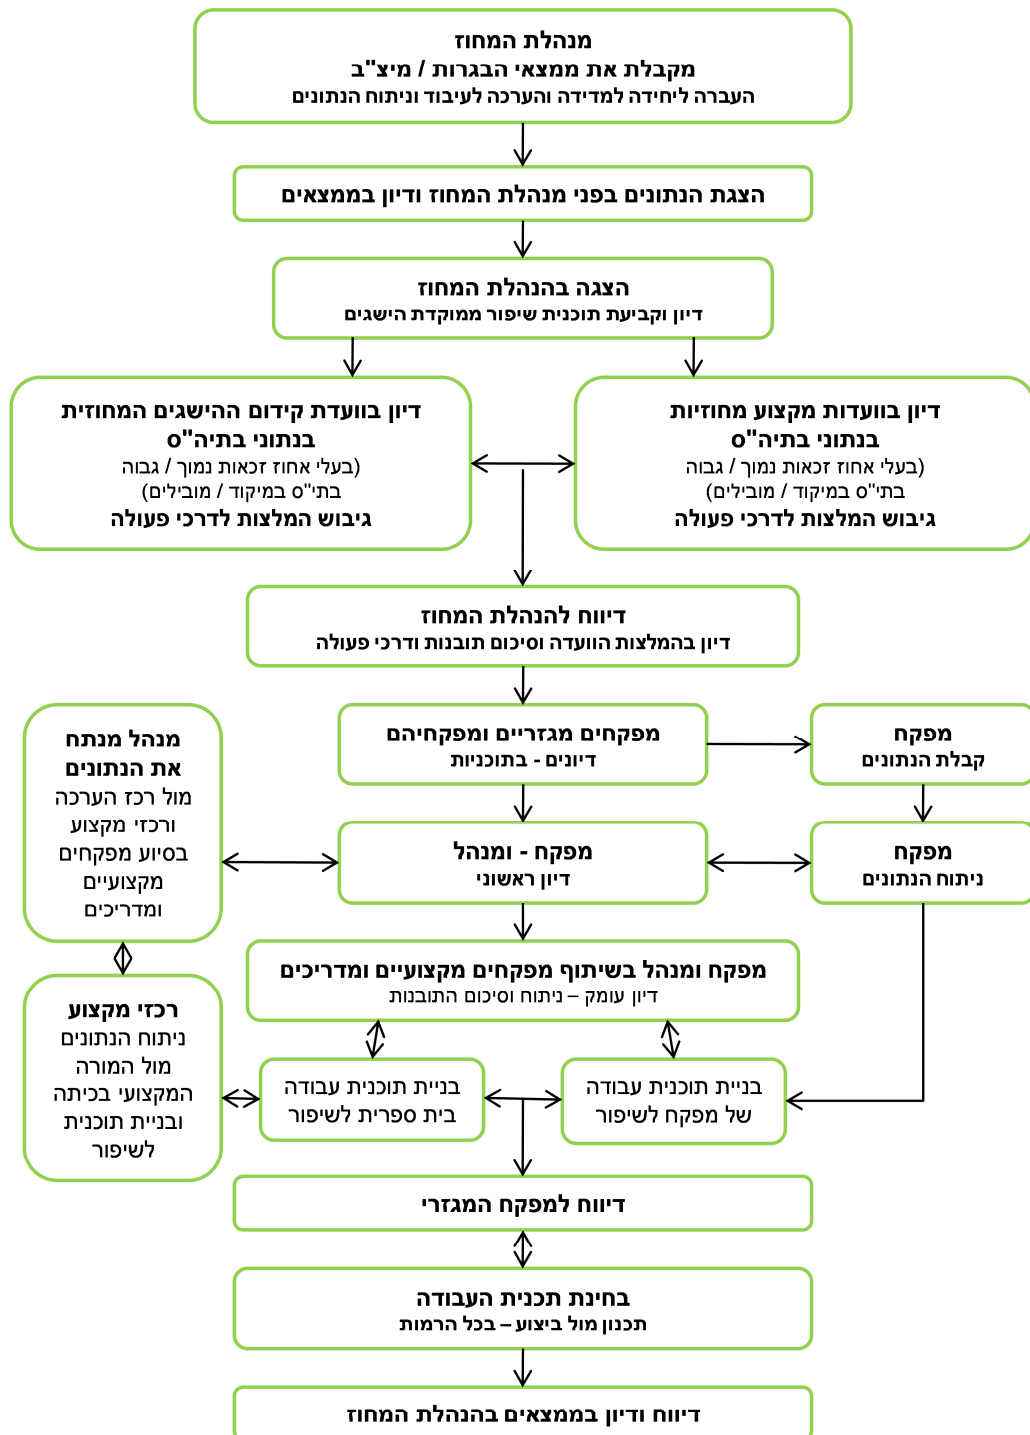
מנהלת המחוז
מקבלת את ממצאי הבגרות / מיצ"ב
העברה ליחידה למדידה והערכה לעיבוד וניתוח הנתונים

הצגת הנתונים בפני מנהלת המחוז ודיון בממצאים

הצגה בהנהלת המחוז
דיון וקביעת תוכנית שיפור ממוקדת הישגים

דיון בוועדות מקצוע מחוזיות
בנתוני בתיה"ס
(בעלי אחוז זכאות נמוך / גבוה
בתי"ס במיקוד / מובילים)
גיבוש המלצות לדרכי פעולה

דיון בוועדת קידום ההישגים המחוזית
בנתוני בתיה"ס
(בעלי אחוז זכאות נמוך / גבוה
בתי"ס במיקוד / מובילים)
גיבוש המלצות לדרכי פעולה

דיווח להנהלת המחוז
דיון בהמלצות הוועדה וסיכום תובנות ודרכי פעולה

מפקח
קבלת הנתונים

מפקחים מגזריים ומפקחיהם
דיונים - בתוכניות

מנהל מנתח
את הנתונים
מול רכז הערכה
ורכזי מקצוע
בסיוע מפקחים
מקצועיים
ומדריכים

מפקח
ניתוח הנתונים

מפקח - ומנהל
דיון ראשוני

מפקח ומנהל בשיתוף מפקחים מקצועיים ומדריכים
דיון עומק – ניתוח וסיכום התובנות

רכזי מקצוע
ניתוח הנתונים
מול המורה
המקצועי בכיתה
ובניית תוכנית
לשיפור

בניית תוכנית עבודה
של מפקח לשיפור

בניית תוכנית עבודה
בית ספרית לשיפור

דיווח למפקח המגזרי

בחינת תכנית העבודה
תכנון מול ביצוע – בכל הרמות

דיווח ודיון בממצאים בהנהלת המחוז